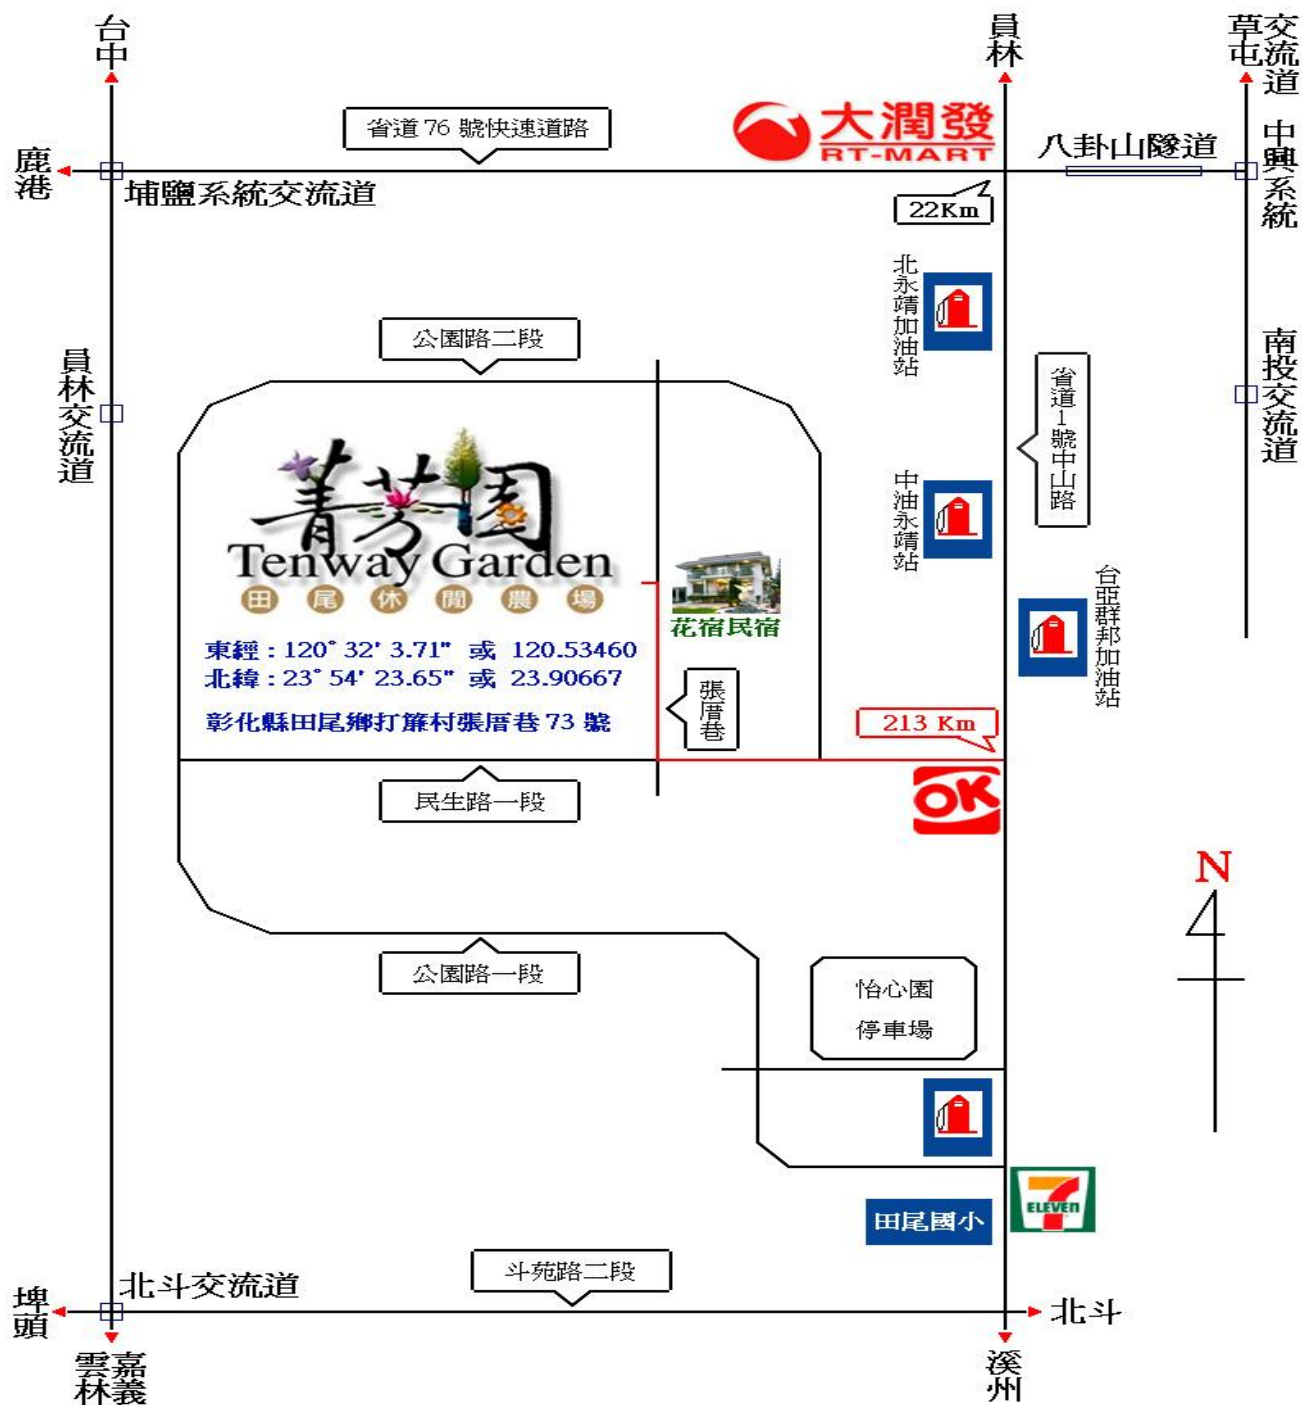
台中

員林

草屯交流道

省道 76 號快速道路

大潤發 RT-MART

鹿港

八卦山隧道

中興系統

埔鹽系統交流道

22Km

北永靖加油站

員林交流道

公園路二段

南投交流道

省道1號中山路

菁芳園
Tenway Garden
田 尾 休 閒 農 場

中油永靖站

花宿民宿

台亞群邦加油站

東經：120° 32' 3.71" 或 120.53460
北緯：23° 54' 23.65" 或 23.90667

張厝巷

彰化縣田尾鄉打簾村張厝巷 73 號

213 Km

民生路一段

OK

N

公園路一段

怡心園
停車場

田尾國小

ELEVEn

斗苑路二段

北斗交流道

埤頭

北斗

雲林 嘉義

溪州